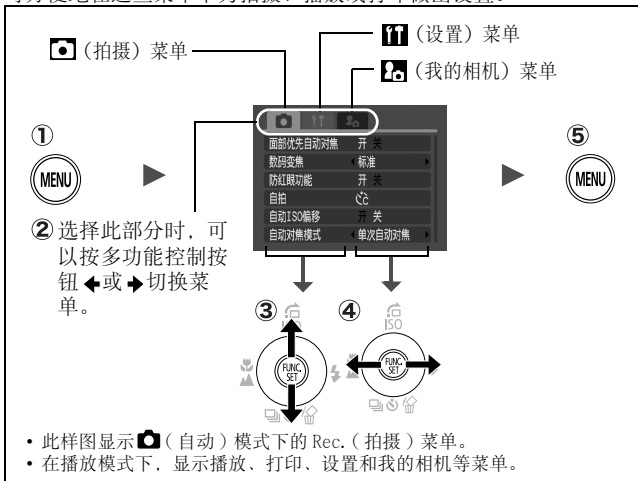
（拍摄）菜单

（设置）菜单

（我的相机）菜单

①

MENU

| 面部优先自动对焦 | 开 关 |
|---|---|
| 数码变焦 | 标准 |
| 防红眼功能 | 开 关 |
| 自拍 | |
| 自动ISO偏移 | 开 关 |
| 自动对焦模式 | 单次自动对焦 |

⑤

MENU

② 选择此部分时，可以按多功能控制按钮 ← 或 → 切换菜单。

③

FUNC. SET

④

ISO

FUNC. SET

• 此样图显示 （自动）模式下的 Rec.（拍摄）菜单。
• 在播放模式下，显示播放、打印、设置和我的相机等菜单。